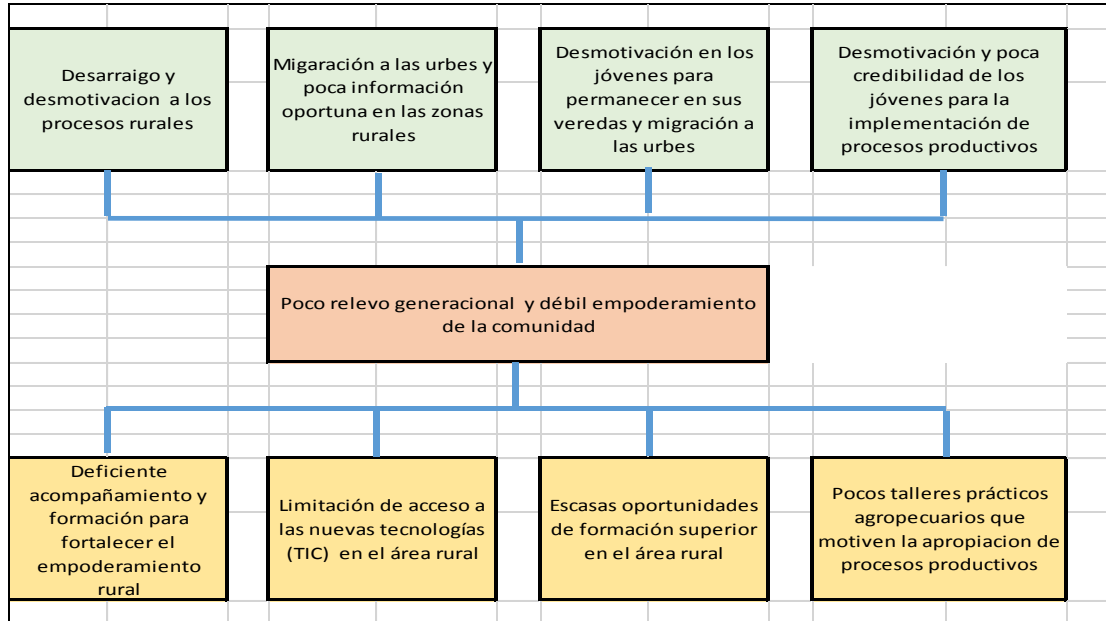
Desarraigo y desmotivacion a los procesos rurales

Migración a las urbes y poca información oportuna en las zonas rurales

Desmotivación en los jóvenes para permanecer en sus veredas y migración a las urbes

Desmotivación y poca credibilidad de los jóvenes para la implementación de procesos productivos

Poco relevo generacional y débil empoderamiento de la comunidad

Deficiente acompañamiento y formación para fortalecer el empoderamiento rural

Limitación de acceso a las nuevas tecnologías (TIC) en el área rural

Escasas oportunidades de formación superior en el área rural

Pocos talleres prácticos agropecuarios que motiven la apropiacion de procesos productivos